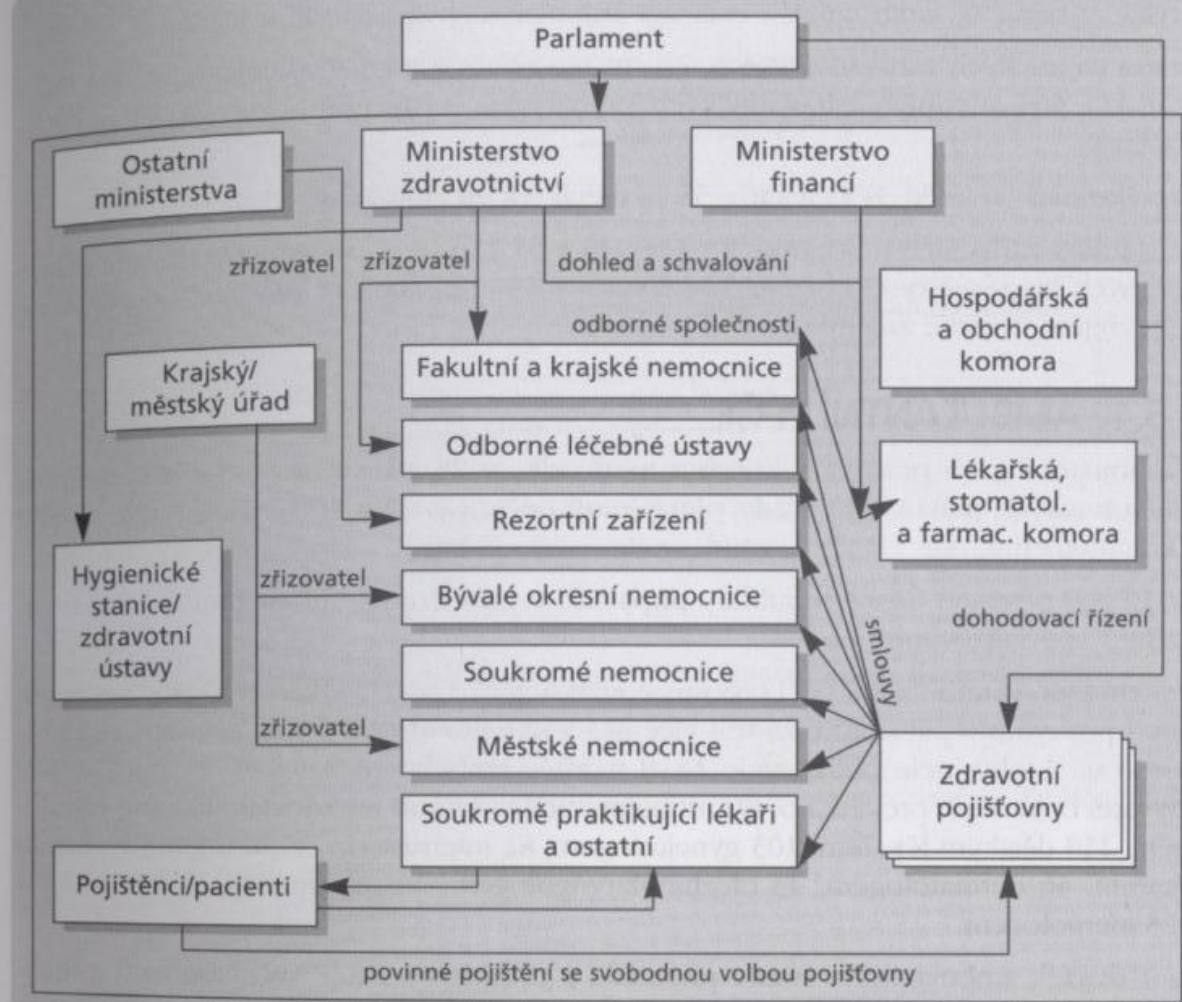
Parlament

Ostatní ministerstva

Ministerstvo zdravotnictví

Ministerstvo financí

zřizovatel

zřizovatel

dohled a schvalování

Hospodářská a obchodní komora

odborné společnosti

Krajský/ městský úřad

Fakultní a krajské nemocnice

Odborné léčebné ústavy

Lékařská, stomatol. a farmac. komora

Rezortní zařízení

Hygienické stanice/ zdravotní ústavy

zřizovatel

Bývalé okresní nemocnice

dohodovací řízení

smlouvy

Soukromé nemocnice

zřizovatel

Městské nemocnice

Zdravotní pojišťovny

Soukromě praktikující lékaři a ostatní

Pojištěnci/pacienti

povinné pojištění se svobodnou volbou pojišťovny